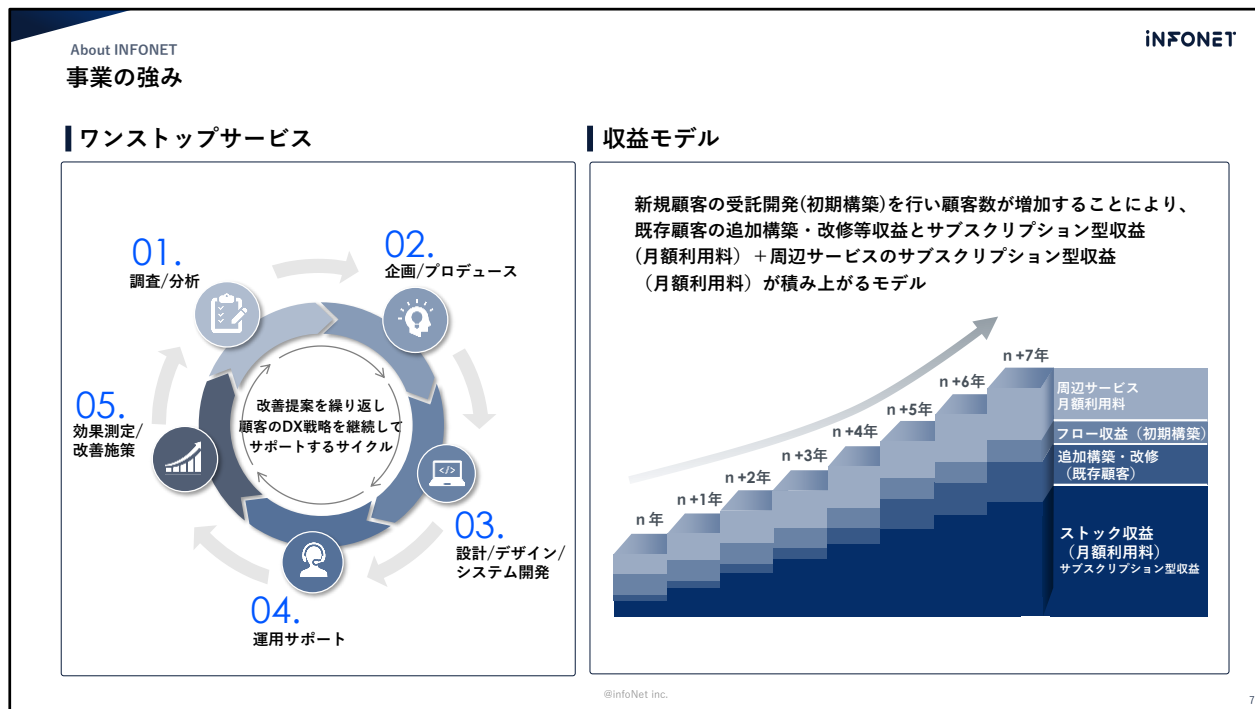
About INFONET
事業の強み

INFONET

ワンストップサービス

01.
調査/分析

02.
企画/プロデュース

改善提案を繰り返し
顧客のDX戦略を継続して
サポートするサイクル

05.
効果測定/
改善施策

03.
設計/デザイン/
システム開発

04.
運用サポート

収益モデル

新規顧客の受託開発(初期構築)を行い顧客数が増加することにより、
既存顧客の追加構築・改修等収益とサブスクリプション型収益
（月額利用料）＋周辺サービスのサブスクリプション型収益
（月額利用料）が積み上がるモデル

n 年
n +1年
n +2年
n +3年
n +4年
n +5年
n +6年
n +7年

周辺サービス
月額利用料

フロー収益（初期構築）

追加構築・改修
（既存顧客）

ストック収益
（月額利用料）
サブスクリプション型収益

@infoNet inc.

7